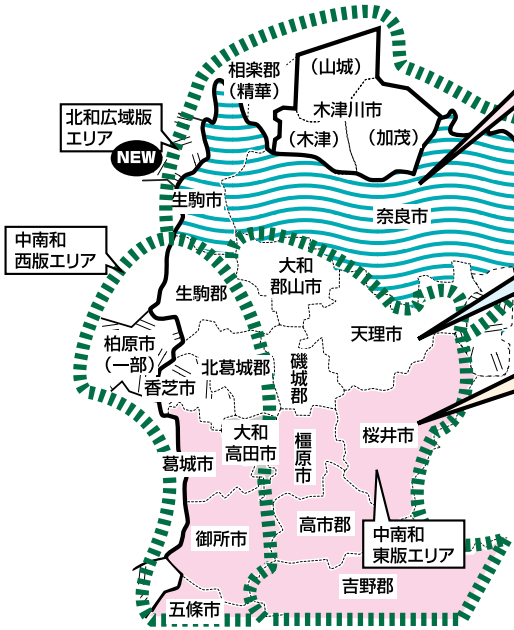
相楽郡
（精華）

（山城）

木津川市

（木津）

（加茂）

北和広域版
エリア

NEW

生駒市

奈良市

中南和
西版エリア

大和
郡山市

生駒郡

天理市

柏原市
（一部）

北葛城郡

香芝市

磯城郡

大和
高田市

橿原市

桜井市

葛城市

中南和
東版エリア

高市郡

御所市

吉野郡

五條市